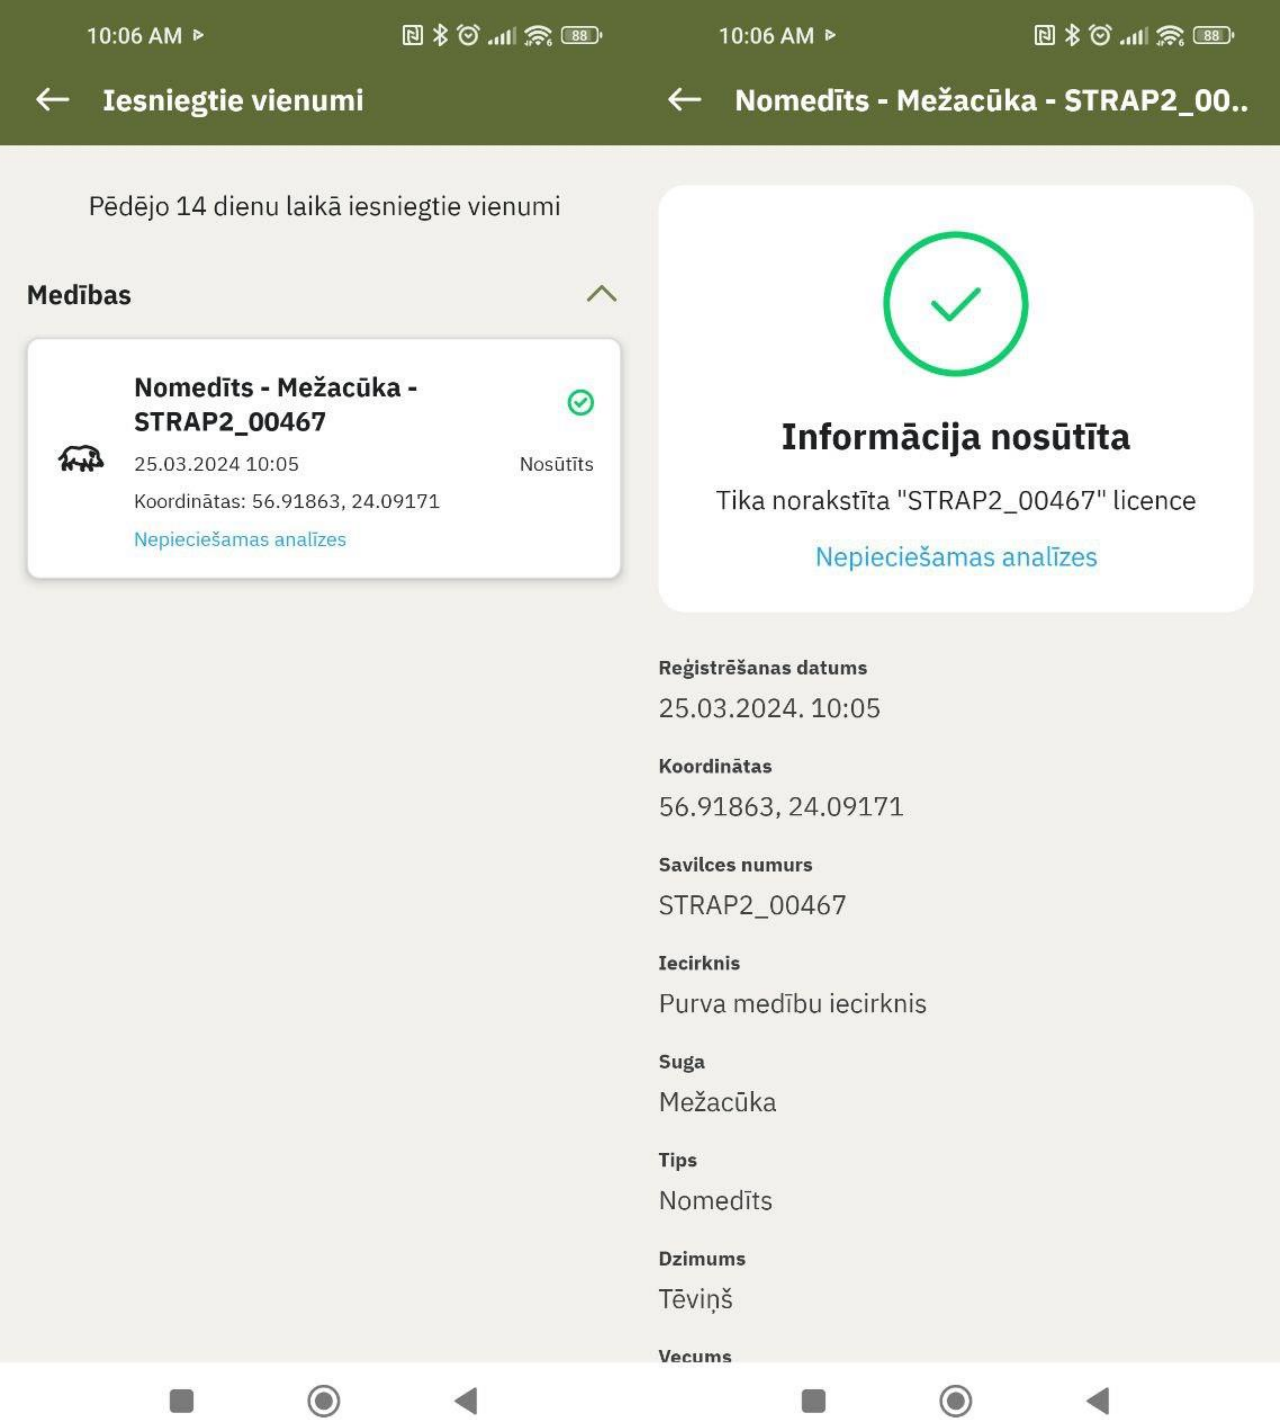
10:06 AM

88

Iesniegtie vienumi

Pēdējo 14 dienu laikā iesniegtie vienumi

Medības

Nomedīts - Mežacūka - STRAP2_00467

25.03.2024 10:05

Nosūtīts

Koordinātas: 56.91863, 24.09171

Nepieciešamas analīzes

10:06 AM

88

Nomedīts - Mežacūka - STRAP2_00..

Informācija nosūtīta

Tika norakstīta "STRAP2_00467" licence

Nepieciešamas analīzes

Reģistrēšanas datums

25.03.2024. 10:05

Koordinātas

56.91863, 24.09171

Savilces numurs

STRAP2_00467

Iecirknis

Purva medību iecirknis

Suga

Mežacūka

Tips

Nomedīts

Dzimums

Tēviņš

Vecums